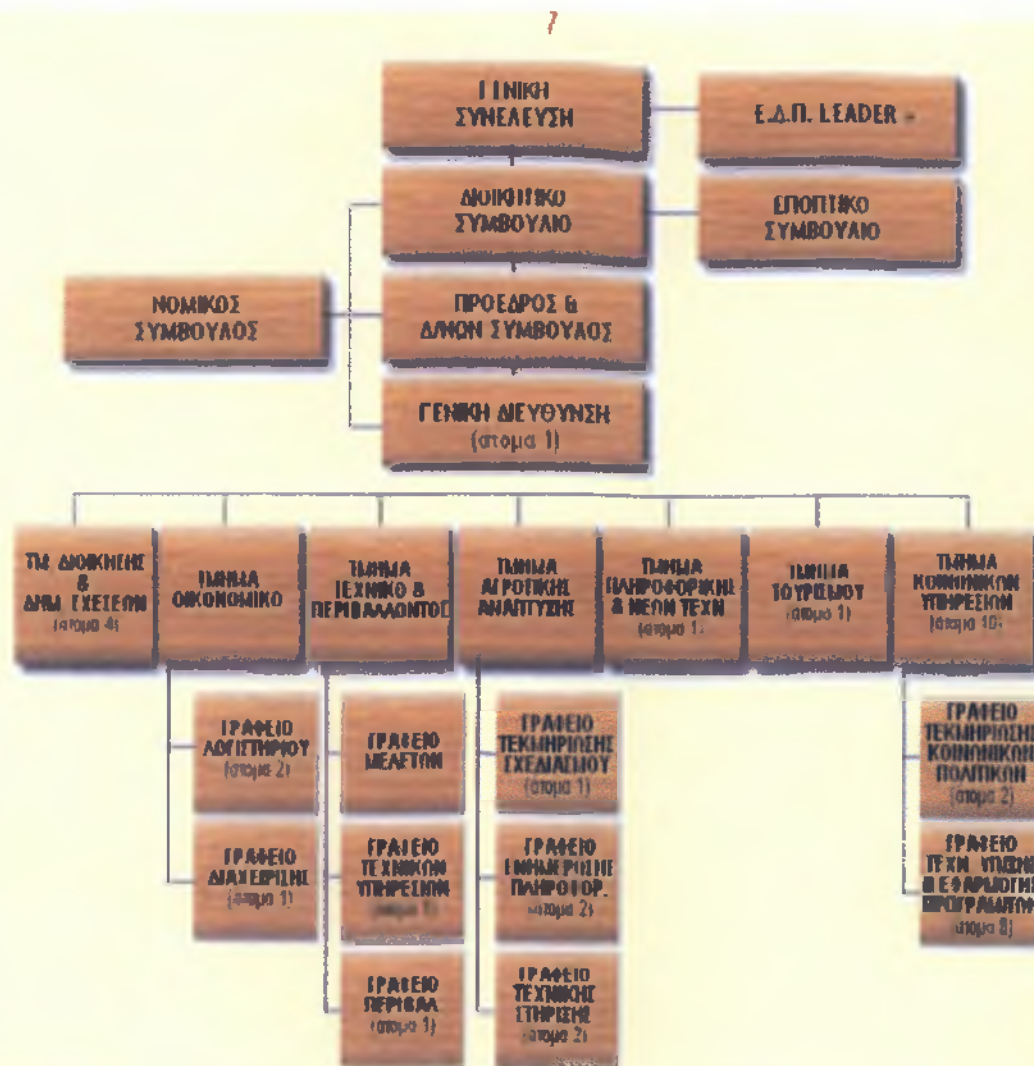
7

ΓΕΝΙΚΗ ΣΥΝΕΛΕΥΣΗ

Ε.Δ.Π. LEADER +

ΔΙΟΙΚΗΤΙΚΟ ΣΥΜΒΟΥΛΙΟ

ΕΠΟΠΤΙΚΟ ΣΥΜΒΟΥΛΙΟ

ΝΟΜΙΚΟΣ ΣΥΜΒΟΥΛΟΣ

ΠΡΟΕΔΡΟΣ & ΔΝΩΝ ΣΥΜΒΟΥΛΟΣ

ΓΕΝΙΚΗ ΔΙΕΥΘΥΝΣΗ (ατομα 1)

ΤΜ. ΔΙΟΙΚΗΣΗΣ & ΔΗΜ. ΣΧΕΣΕΩΝ (ατομα 4)

ΤΜΗΜΑ ΟΙΚΟΝΟΜΙΚΟ

ΤΜΗΜΑ ΤΕΧΝΙΚΟ & ΠΕΡΙΒΑΛΛΟΝΤΟΣ

ΤΜΗΜΑ ΑΓΡΟΤΙΚΗΣ ΑΝΑΠΤΥΞΗΣ

ΤΜΗΜΑ ΠΛΗΡΟΦΟΡΙΚΗΣ & ΝΕΩΝ ΤΕΧΝ (ατομα 1)

ΤΜΗΜΑ ΤΟΥΡΙΣΜΟΥ (ατομα 1)

ΤΜΗΜΑ ΚΟΙΝΩΝΙΚΩΝ ΥΠΗΡΕΣΙΩΝ (ατομα 10)

ΓΡΑΦΕΙΟ ΛΟΓΙΣΤΗΡΙΟΥ (ατομα 2)

ΓΡΑΦΕΙΟ ΔΙΑΧΕΙΡΙΣΗΣ (ατομα 1)

ΓΡΑΦΕΙΟ ΜΕΛΕΤΩΝ

ΓΡΑΦΕΙΟ ΤΕΧΝΙΚΩΝ ΥΠΗΡΕΣΙΩΝ (ατομα 1)

ΓΡΑΦΕΙΟ ΠΕΡΙΒΑΛ. (ατομα 1)

ΓΡΑΦΕΙΟ ΤΕΚΜΗΡΙΩΣΗΣ ΣΧΕΔΙΑΣΜΟΥ (ατομα 1)

ΓΡΑΦΕΙΟ ΕΝΗΜΕΡΩΣΗΣ ΠΛΗΡΟΦΟΡ. (ατομα 2)

ΓΡΑΦΕΙΟ ΤΕΧΝΙΚΗΣ ΣΤΗΡΙΞΗΣ (ατομα 2)

ΓΡΑΦΕΙΟ ΤΕΚΜΗΡΙΩΣΗΣ ΚΟΙΝΩΝΙΚΩΝ ΠΟΛΙΤΙΚΩΝ (ατομα 2)

ΓΡΑΦΕΙΟ ΤΕΧΝ. ΥΠΟΣΤ. & ΕΦΑΡΜΟΓΗΣ ΠΡΟΓΡΑΜΜΑΤΩΝ (ατομα 8)